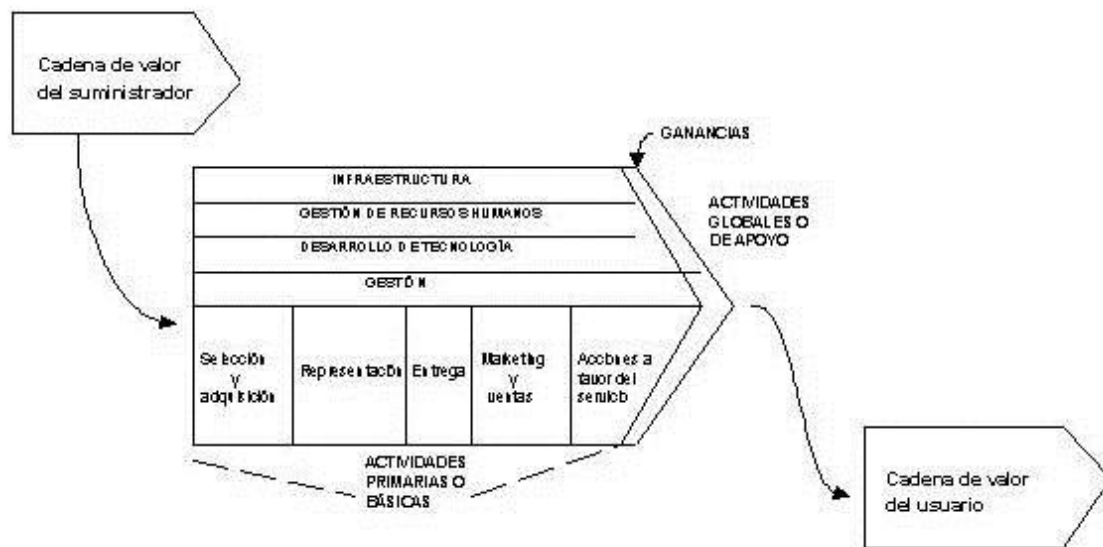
Cadena de valor del suministrador

GANANCIAS

INFRAESTRUCTURA

GESTIÓN DE RECURSOS HUMANOS

DESARROLLO DE TECNOLOGÍA

GESTIÓN

ACTIVIDADES GLOBALES O DE APOYO

| Selección y adquisición | Representación | Entrega | Marketing y ventas | Acciones a favor del servicio |
|---|---|---|---|---|

ACTIVIDADES PRIMARIAS O BÁSICAS

Cadena de valor del usuario